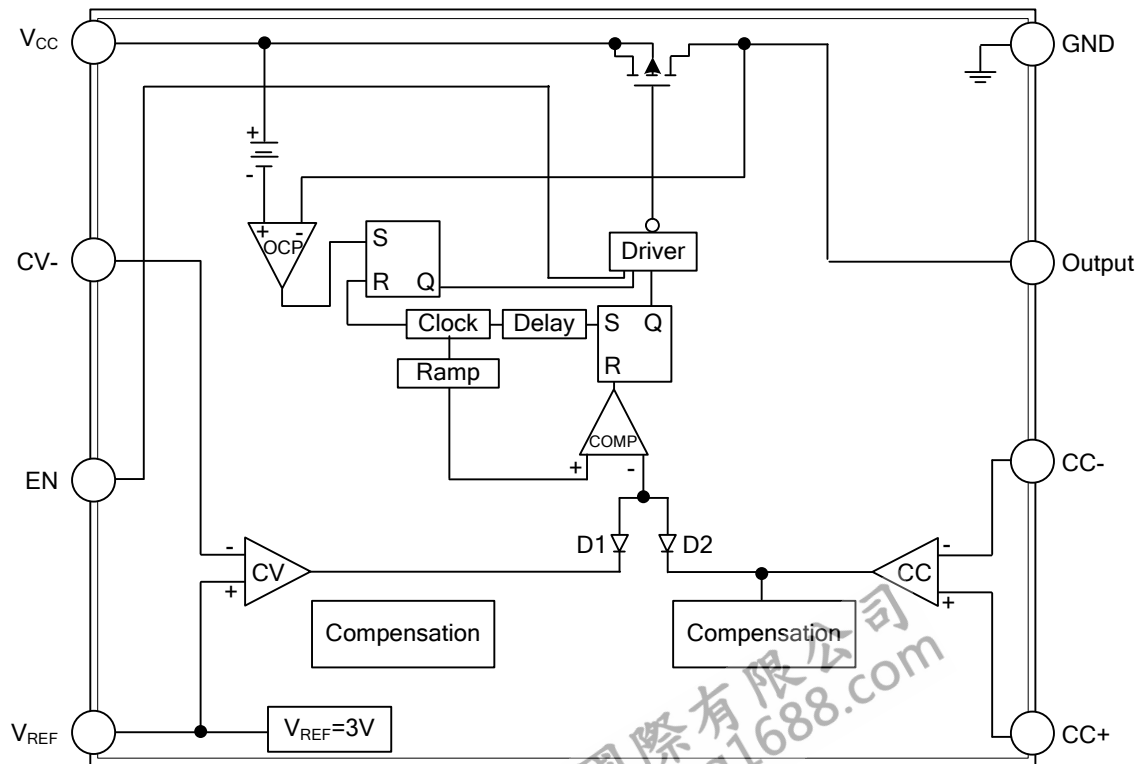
$V_{CC}$

GND

+

-

+ -

OCP

S

R Q

Driver

CV-

Output

Clock

Delay

S Q

R

Ramp

COMP

+ -

EN

CC-

D1

D2

-

CV

+

CC

-

+

Compensation

Compensation

$V_{REF}$

$V_{REF}$=3V

CC+

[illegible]国际有限公司

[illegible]1688.com